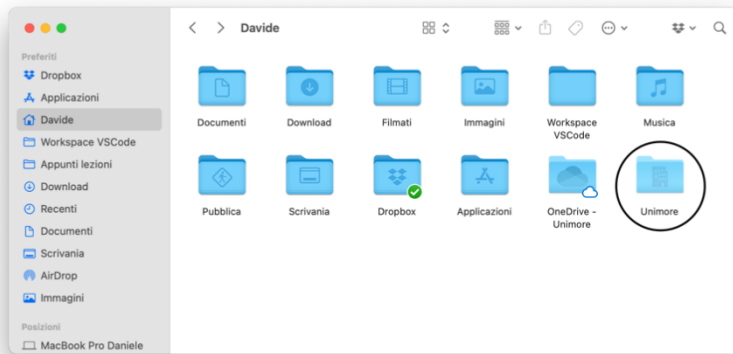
Preferiti
Dropbox
Applicazioni
Davide
Workspace VSCode
Appunti lezioni
Download
Recenti
Documenti
Scrivania
AirDrop
Immagini

Posizioni
MacBook Pro Daniele

Davide

Documenti
Download
Filmati
Immagini
Workspace VSCode
Musica
Pubblica
Scrivania
Dropbox
Applicazioni
OneDrive - Unimore
Unimore